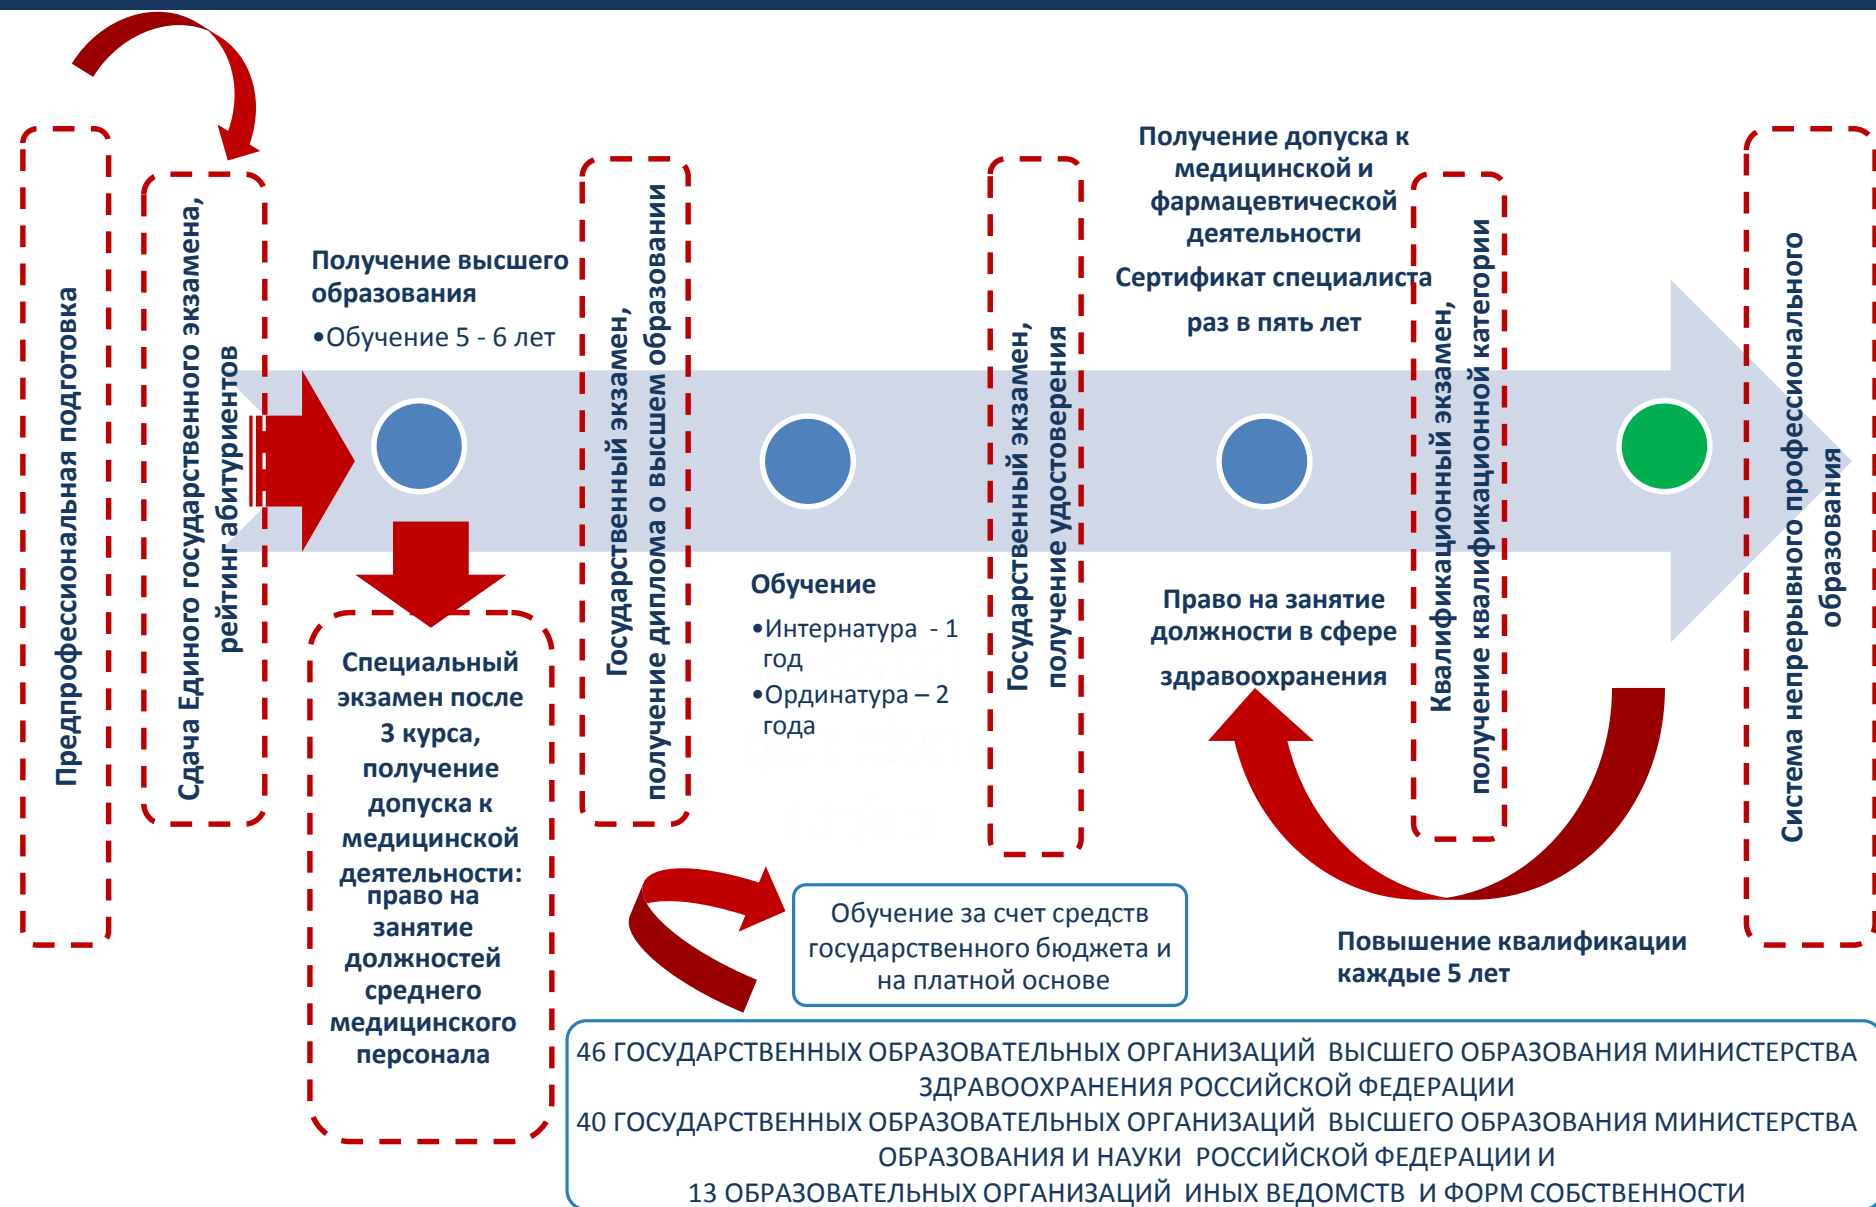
Предпрофессиональная подготовка

Сдача Единого государственного экзамена, рейтинг абитуриентов

Получение высшего образования

•Обучение 5 - 6 лет

Специальный экзамен после 3 курса, получение допуска к медицинской деятельности: право на занятие должностей среднего медицинского персонала

Государственный экзамен, получение диплома о высшем образовании

Обучение

•Интернатура - 1 год

•Ординатура – 2 года

Обучение за счет средств государственного бюджета и на платной основе

Государственный экзамен, получение удостоверения

Получение допуска к медицинской и фармацевтической деятельности

Сертификат специалиста

раз в пять лет

Право на занятие должности в сфере здравоохранения

Квалификационный экзамен, получение квалификационной категории

Повышение квалификации каждые 5 лет

Система непрерывного профессионального образования

46 ГОСУДАРСТВЕННЫХ ОБРАЗОВАТЕЛЬНЫХ ОРГАНИЗАЦИЙ ВЫСШЕГО ОБРАЗОВАНИЯ МИНИСТЕРСТВА ЗДРАВООХРАНЕНИЯ РОССИЙСКОЙ ФЕДЕРАЦИИ
40 ГОСУДАРСТВЕННЫХ ОБРАЗОВАТЕЛЬНЫХ ОРГАНИЗАЦИЙ ВЫСШЕГО ОБРАЗОВАНИЯ МИНИСТЕРСТВА ОБРАЗОВАНИЯ И НАУКИ РОССИЙСКОЙ ФЕДЕРАЦИИ И
13 ОБРАЗОВАТЕЛЬНЫХ ОРГАНИЗАЦИЙ ИНЫХ ВЕДОМСТВ И ФОРМ СОБСТВЕННОСТИ